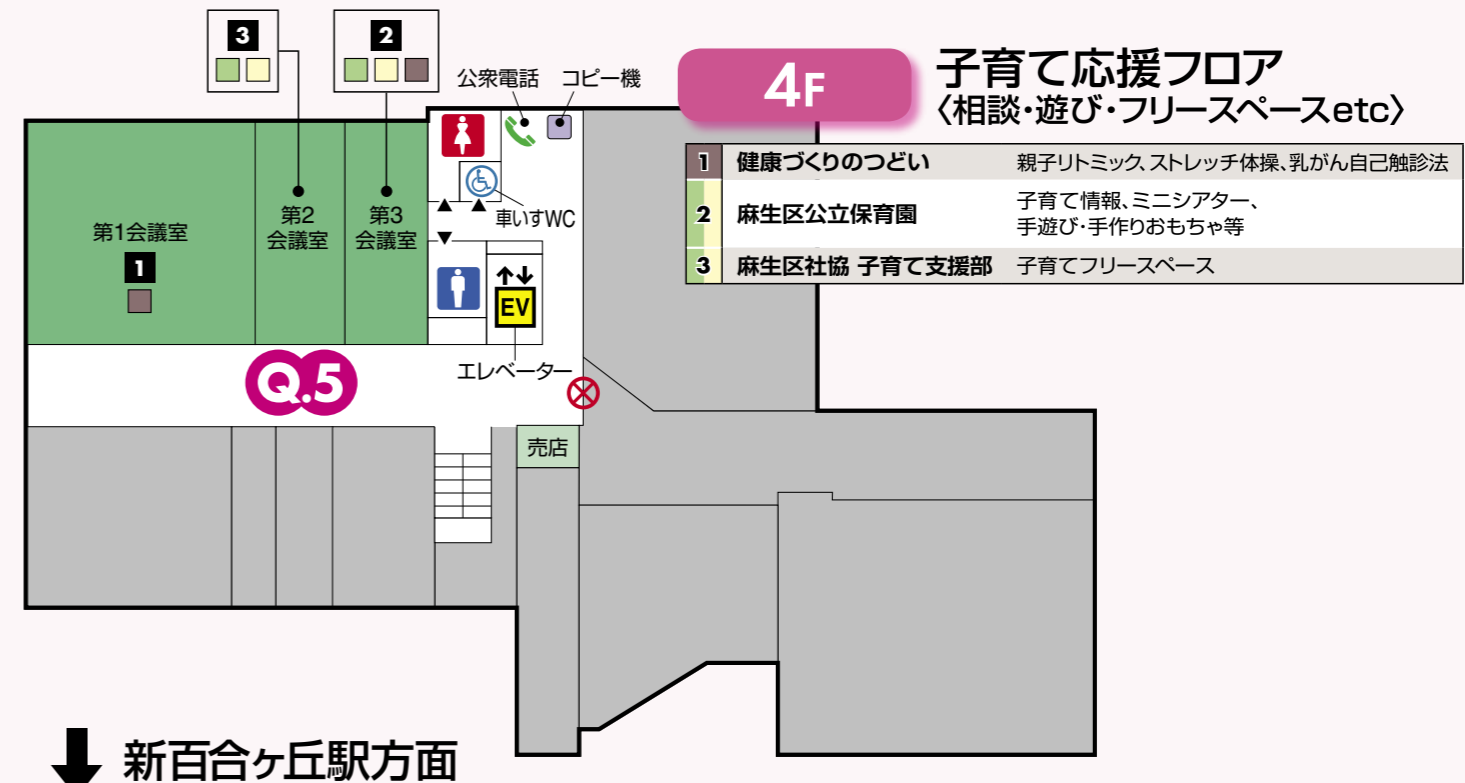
3

2

公衆電話 コピー機

4F

子育て応援フロア
〈相談・遊び・フリースペースetc〉

| 1 | 健康づくりのつどい | 親子リトミック、ストレッチ体操、乳がん自己触診法 |
|---|---|---|
| 2 | 麻生区公立保育園 | 子育て情報、ミニシアター、手遊び・手作りおもちゃ等 |
| 3 | 麻生区社協 子育て支援部 | 子育てフリースペース |

第1会議室
1

第2
会議室

第3
会議室

車いすWC

EV

エレベーター

Q.5

売店

新百合ヶ丘駅方面